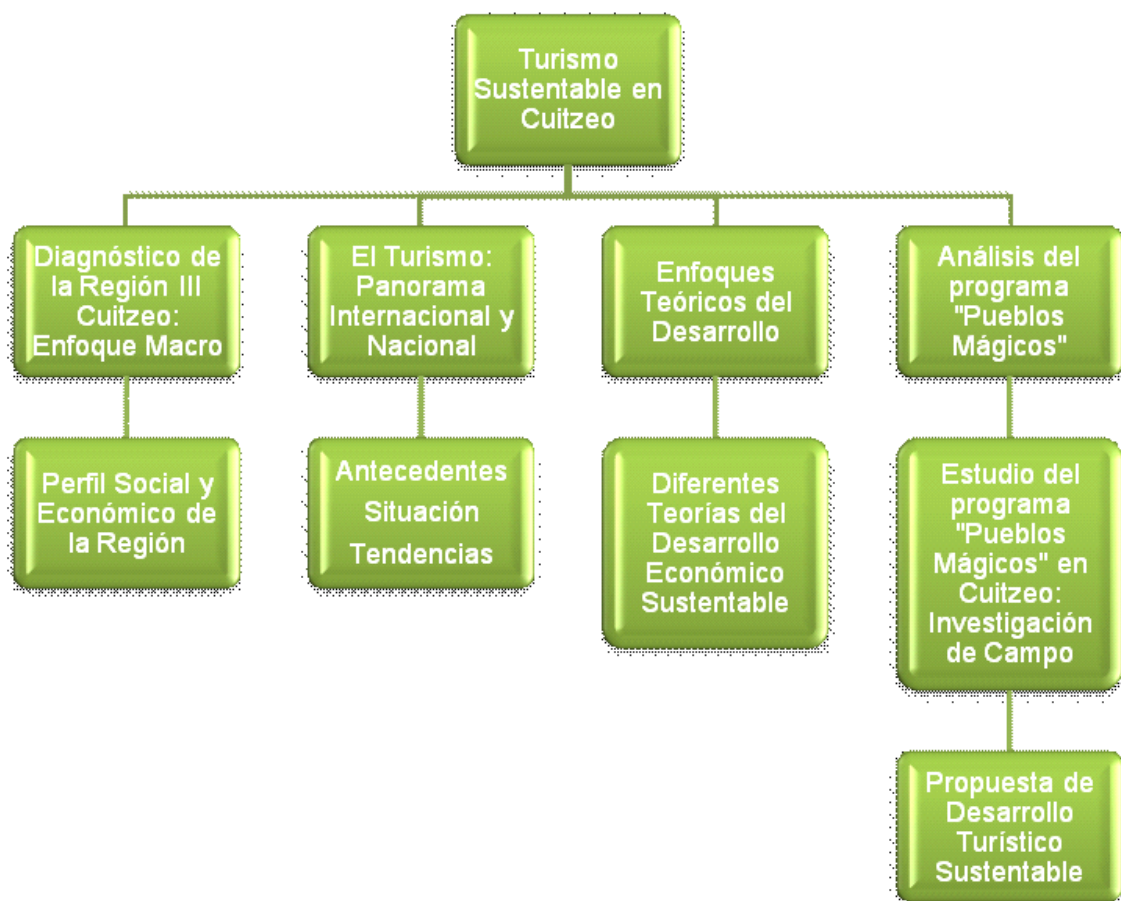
Turismo Sustentable en Cuitzeo

Diagnóstico de la Región III Cuitzeo: Enfoque Macro

Perfil Social y Económico de la Región

El Turismo: Panorama Internacional y Nacional

Antecedentes

Situación

Tendencias

Enfoques Teóricos del Desarrollo

Diferentes Teorías del Desarrollo Económico Sustentable

Análisis del programa "Pueblos Mágicos"

Estudio del programa "Pueblos Mágicos" en Cuitzeo: Investigación de Campo

Propuesta de Desarrollo Turístico Sustentable